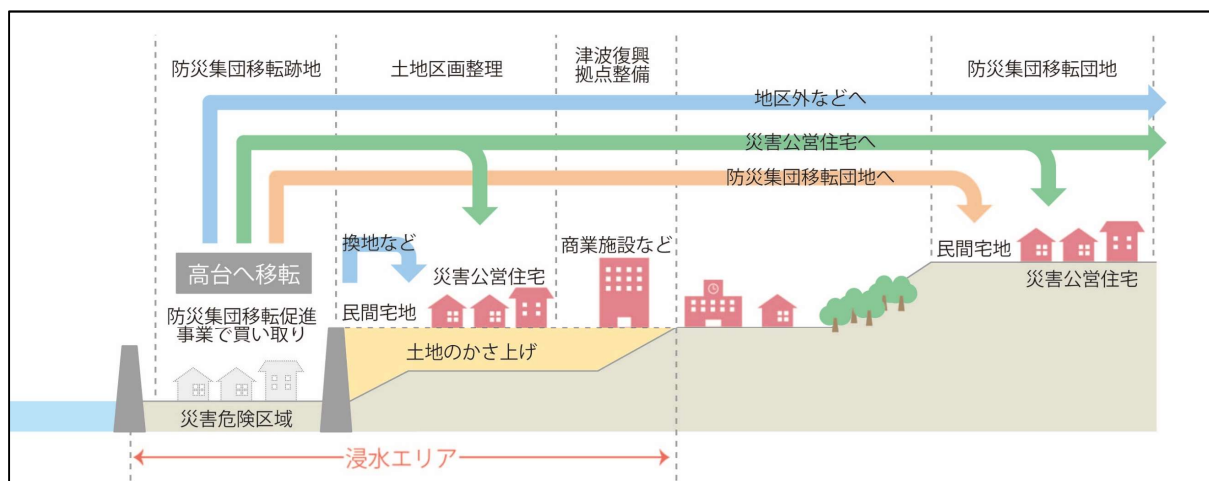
防災集団移転跡地

土地区画整理

津波復興
拠点整備

防災集団移転団地

地区外などへ

災害公営住宅へ

防災集団移転団地へ

高台へ移転

防災集団移転促進
事業で買い取り

換地など

災害公営住宅

民間宅地

商業施設など

民間宅地

災害公営住宅

土地のかさ上げ

災害危険区域

浸水エリア